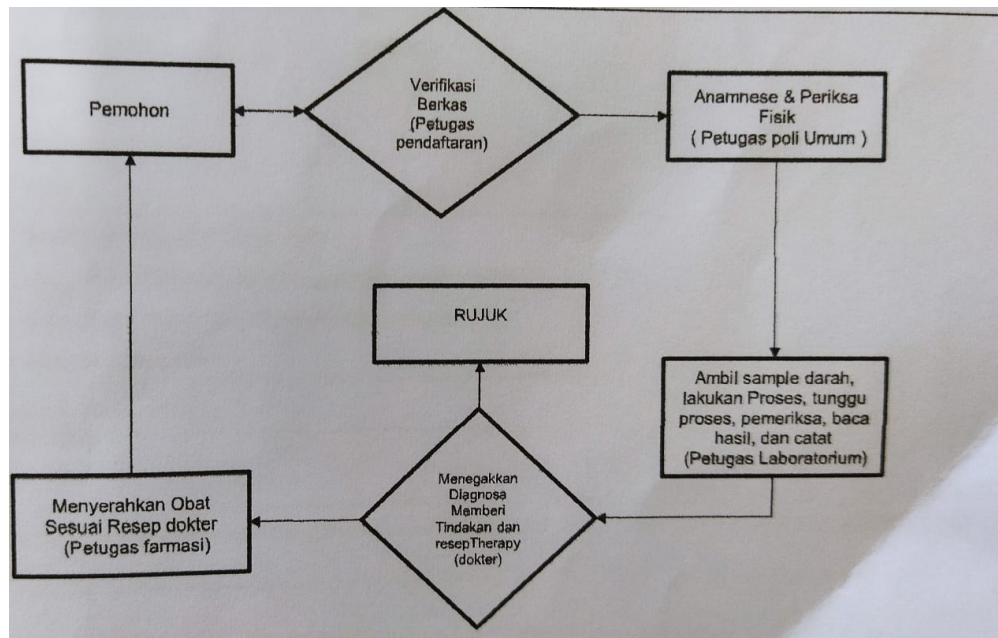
Pemohon

Verifikasi Berkas (Petugas pendaftaran)

Anamnese & Periksa Fisik ( Petugas poli Umum )

RUJUK

Ambil sample darah, lakukan Proses, tunggu proses, pemeriksa, baca hasil, dan catat (Petugas Laboratorium)

Menegakkan Diagnosa Memberi Tindakan dan resepTherapy (dokter)

Menyerahkan Obat Sesuai Resep dokter (Petugas farmasi)